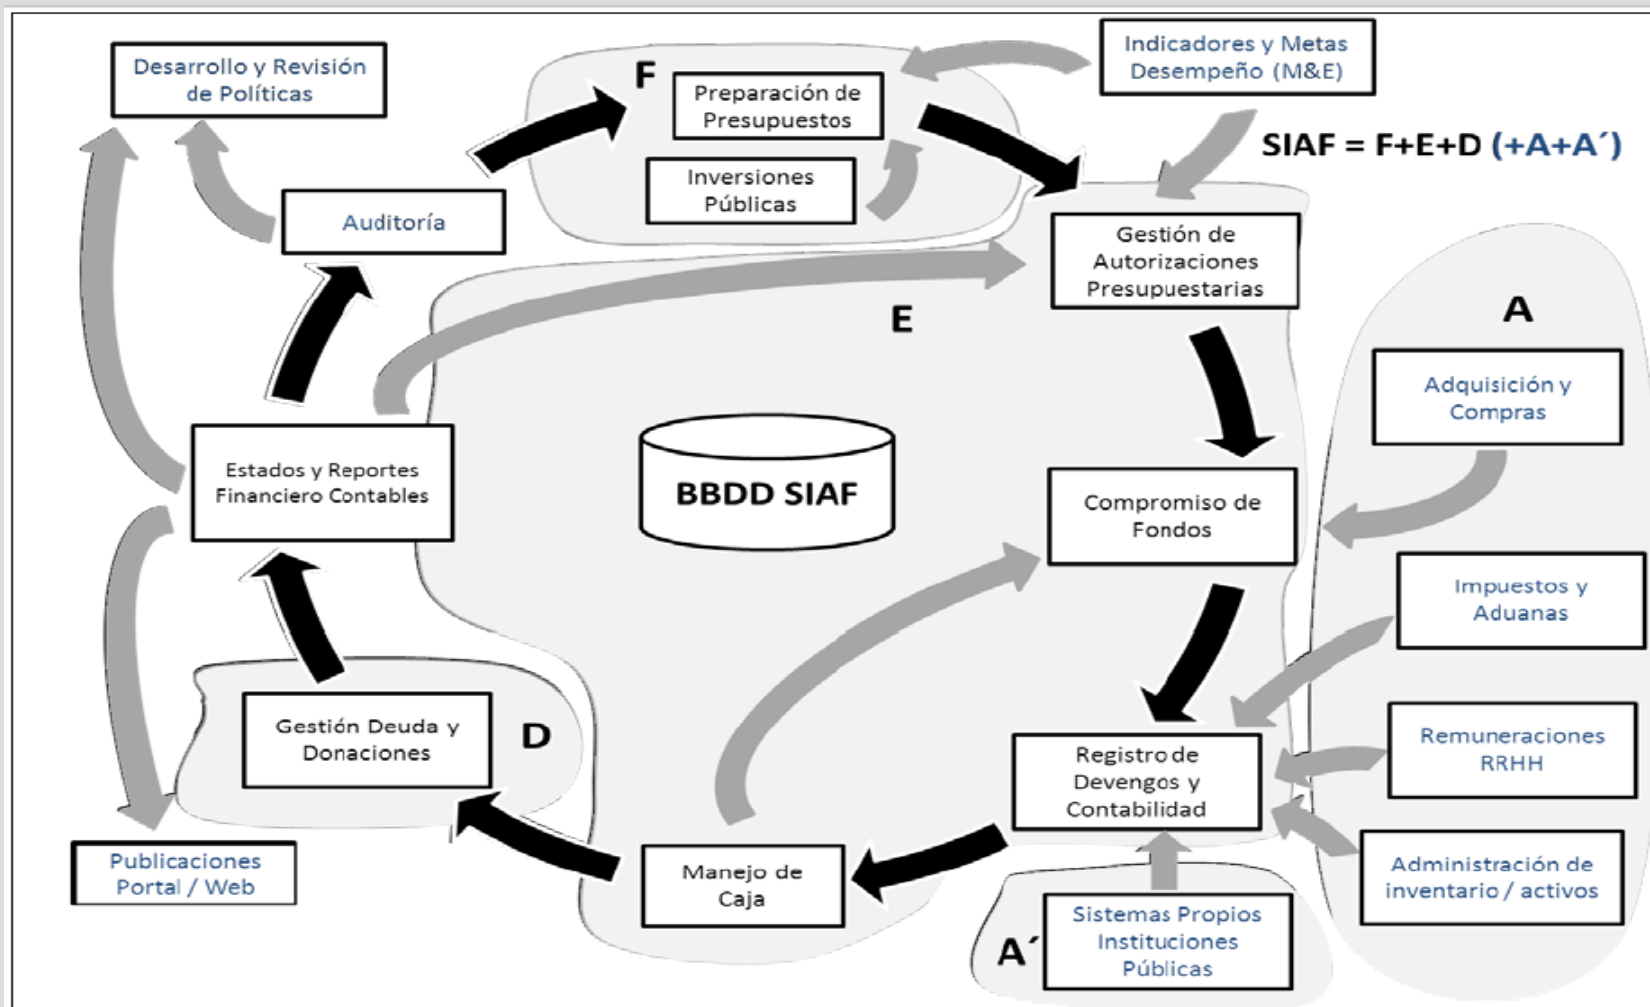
Desarrollo y Revisión de Políticas

F

Preparación de Presupuestos

Indicadores y Metas Desempeño (M&E)

SIAF = F+E+D (+A+A´)

Inversiones Públicas

Auditoría

Gestión de Autorizaciones Presupuestarias

E

A

Adquisición y Compras

Estados y Reportes Financiero Contables

BBDD SIAF

Compromiso de Fondos

Impuestos y Aduanas

Gestión Deuda y Donaciones

D

Remuneraciones RRHH

Registro de Devengos y Contabilidad

Publicaciones Portal / Web

Manejo de Caja

Administración de inventario / activos

A´

Sistemas Propios Instituciones Públicas